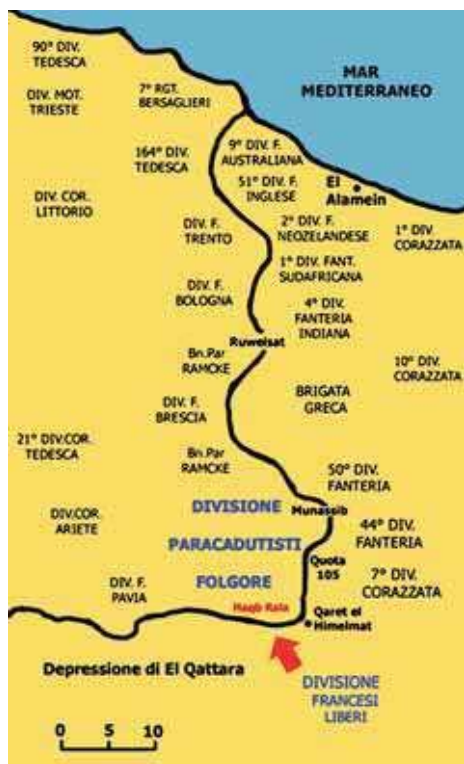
90ª DIV. TEDESCA

MAR MEDITERRANEO

DIV. MOT. TRIESTE

7° RGT. BERSAGLIERI

164ª DIV. TEDESCA

9ª DIV. F. AUSTRALIANA

51ª DIV. F. INGLESE

El Alamein

DIV. COR. LITTORIO

DIV. F. TRENTO

2ª DIV. F. NEOZELANDESE

1ª DIV. CORAZZATA

1ª DIV. FANT. SUDAFRICANA

DIV. F. BOLOGNA

4ª DIV. FANTERIA INDIANA

Ruweisat

Bn.Par RAMCKE

10ª DIV. CORAZZATA

BRIGATA GRECA

DIV. F. BRESCIA

21ª DIV.COR. TEDESCA

Bn.Par RAMCKE

50ª DIV. FANTERIA

DIVISIONE

Munassib

DIV.COR. ARIETE

44ª DIV. FANTERIA

PARACADUTISTI

Quota 105

FOLGORE

7ª DIV. CORAZZATA

DIV. F. PAVIA

Naqb Rala

Qaret el Himeimat

Depressione di El Qattara

DIVISIONE FRANCESI LIBERI

0 5 10